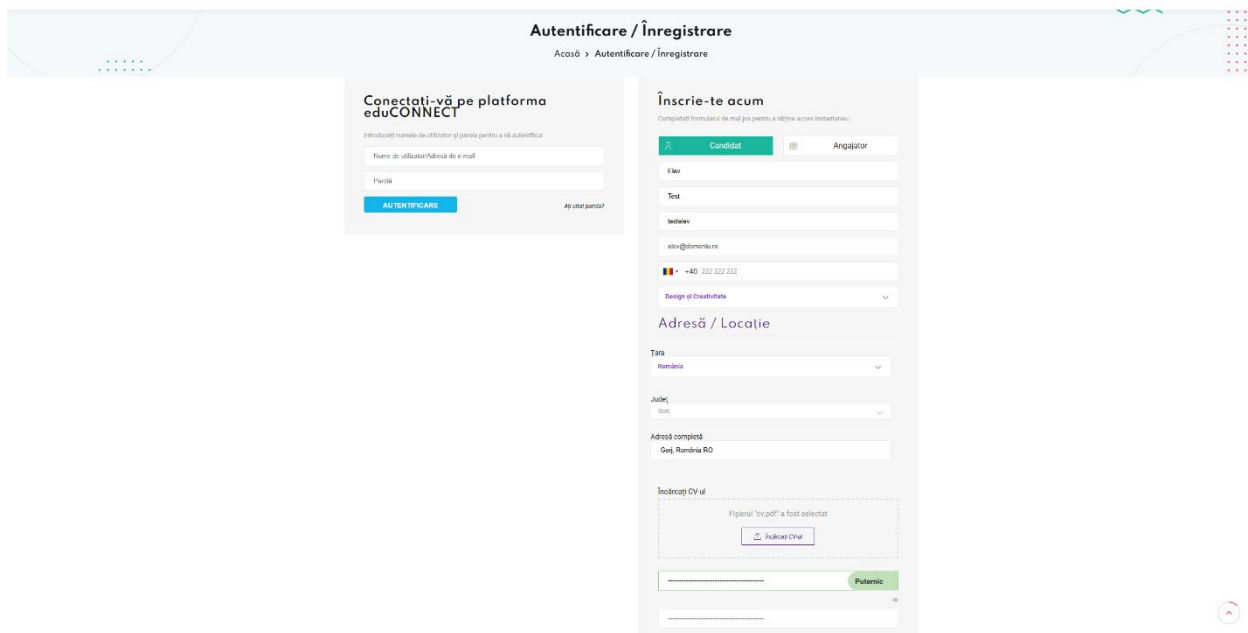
Autentificare / Înregistrare

Acasă > Autentificare / Înregistrare

Conectați-vă pe platforma eduCONNECT

Introduceți numele de utilizator și parola pentru a vă autentifica:

Nume de utilizator/Adresă de e-mail

Parolă

AUTENTIFICARE

Ați uitat parola?

Înscrie-te acum

Completați formularul de mai jos pentru a obține acces instantaneu:

Candidat

Angajator

Elev

Test

testelev

elev@domeniu.ro

+40 222 222 222

Design și Creativitate

Adresă / Locație

Țara

România

Județ

Gorj

Adresă completă

Gorj, România RO

Încărcați CV ul

Fișierul "cv.pdf" a fost selectat

Încărcați CV-ul

Puternic